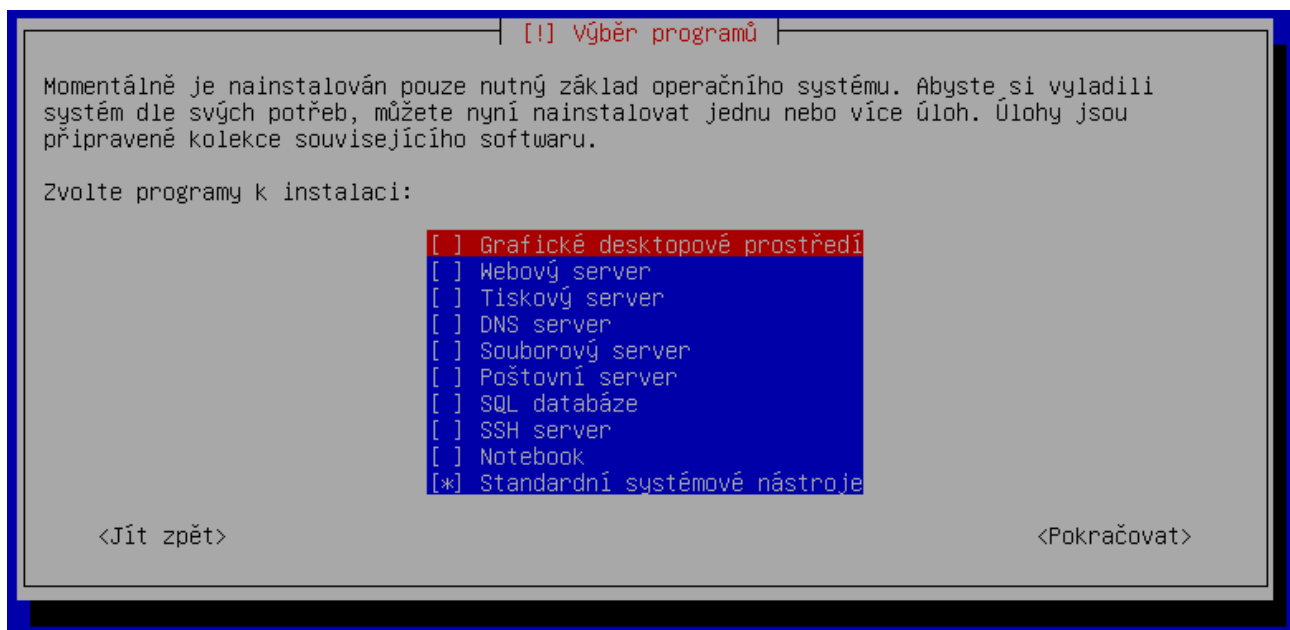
[!] Výběr programů

Momentálně je nainstalován pouze nutný základ operačního systému. Abyste si vyladili systém dle svých potřeb, můžete nyní nainstalovat jednu nebo více úloh. Úlohy jsou připravené kolekce souvisejícího softwaru.

Zvolte programy k instalaci:

[ ] Grafické desktopové prostředí
[ ] Webový server
[ ] Tiskový server
[ ] DNS server
[ ] Souborový server
[ ] Poštovní server
[ ] SQL databáze
[ ] SSH server
[ ] Notebook
[*] Standardní systémové nástroje

<Jít zpět>

<Pokračovat>